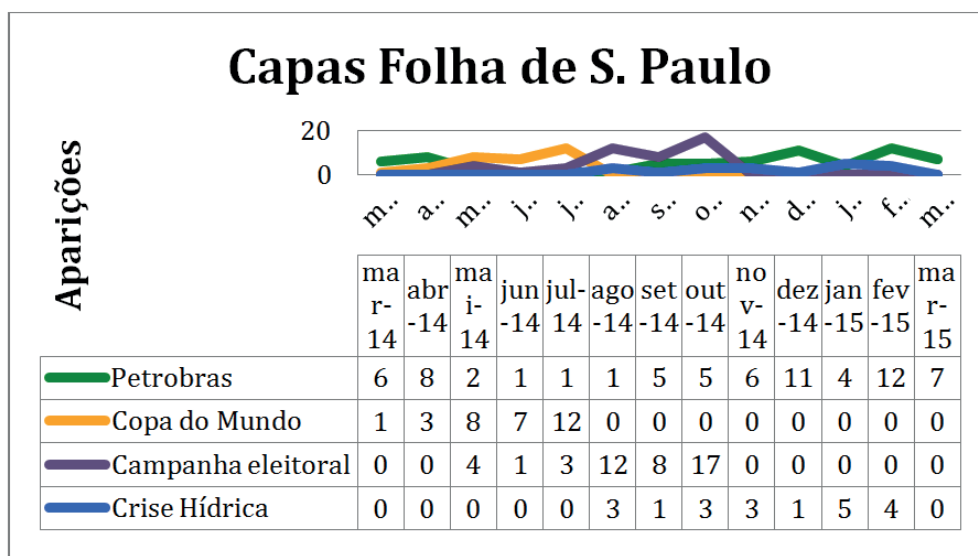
Capas Folha de S. Paulo

Aparições

20
0

m.. a.. m.. j.. j.. a.. s.. o.. n.. d.. j.. f.. m..

| | mar-14 | abr-14 | mai-14 | jun-14 | jul-14 | ago-14 | set-14 | out-14 | nov-14 | dez-14 | jan-15 | fev-15 | mar-15 |
|---|---|---|---|---|---|---|---|---|---|---|---|---|---|
| Petrobras | 6 | 8 | 2 | 1 | 1 | 1 | 5 | 5 | 6 | 11 | 4 | 12 | 7 |
| Copa do Mundo | 1 | 3 | 8 | 7 | 12 | 0 | 0 | 0 | 0 | 0 | 0 | 0 | 0 |
| Campanha eleitoral | 0 | 0 | 4 | 1 | 3 | 12 | 8 | 17 | 0 | 0 | 0 | 0 | 0 |
| Crise Hídrica | 0 | 0 | 0 | 0 | 0 | 3 | 1 | 3 | 3 | 1 | 5 | 4 | 0 |